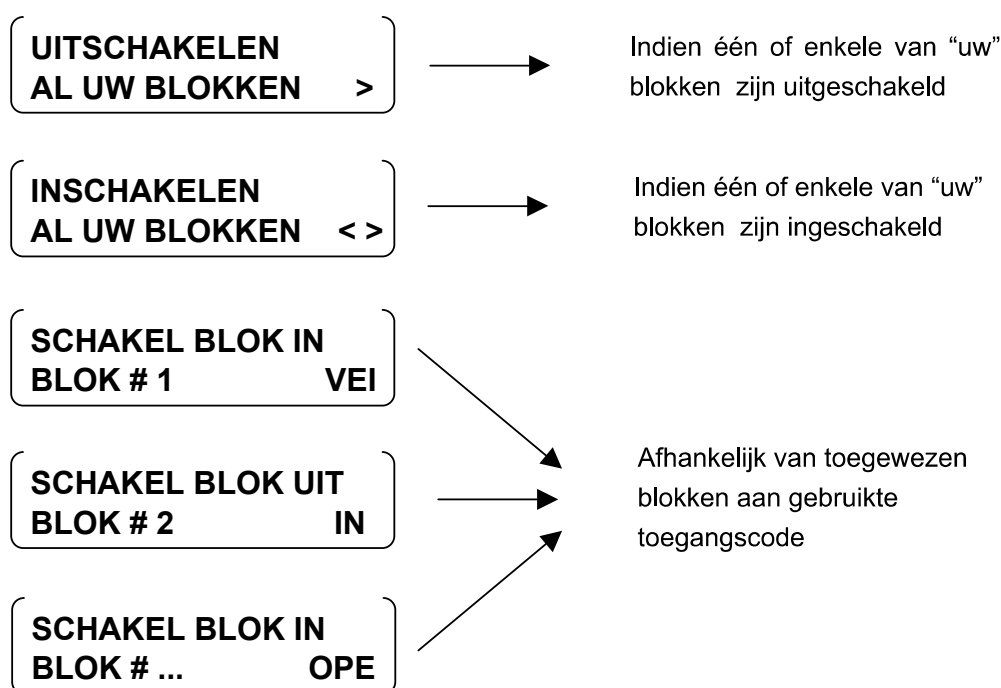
UITSCHAKELEN
AL UW BLOKKEN >

Indien één of enkele van "uw" blokken zijn uitgeschakeld

INSCHAKELEN
AL UW BLOKKEN < >

Indien één of enkele van "uw" blokken zijn ingeschakeld

SCHAKEL BLOK IN
BLOK # 1 VEI

SCHAKEL BLOK UIT
BLOK # 2 IN

SCHAKEL BLOK IN
BLOK # ... OPE

Afhankelijk van toegewezen blokken aan gebruikte toegangscode